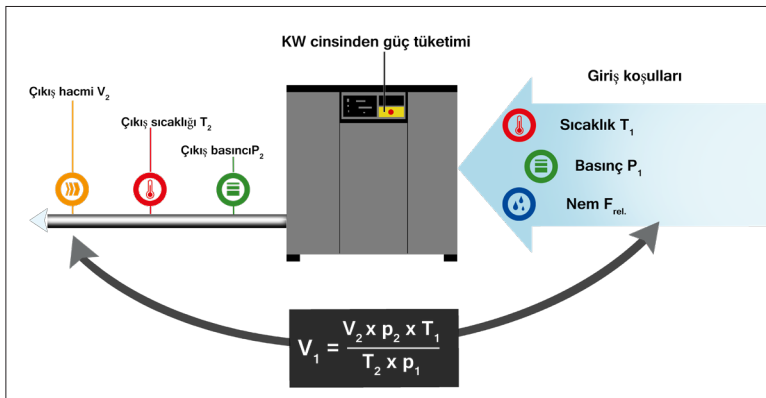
KW cinsinden güç tüketimi

Çıkış hacmi $V_2$

Çıkış sıcaklığı $T_2$

Çıkış basıncı$P_2$

Giriş koşulları

Sıcaklık $T_1$

Basınç $P_1$

Nem $F_{rel.}$

$V_1 = \frac{V_2 \times p_2 \times T_1}{T_2 \times p_1}$